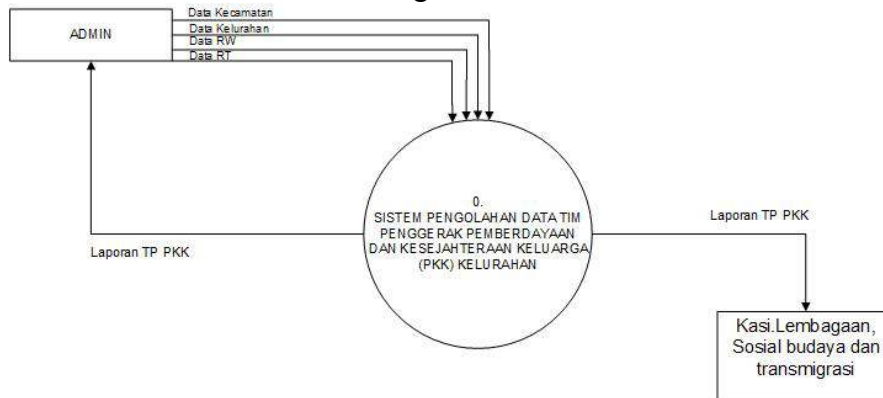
ADMIN

Data Kecamatan
Data Kelurahan
Data RW
Data RT

0.
SISTEM PENGOLAHAN DATA TIM PENGGERAK PEMBERDAYAAN DAN KESEJAHTERAAN KELUARGA (PKK) KELURAHAN

Laporan TP PKK

Laporan TP PKK

Kasi.Lembagaan, Sosial budaya dan transmigrasi